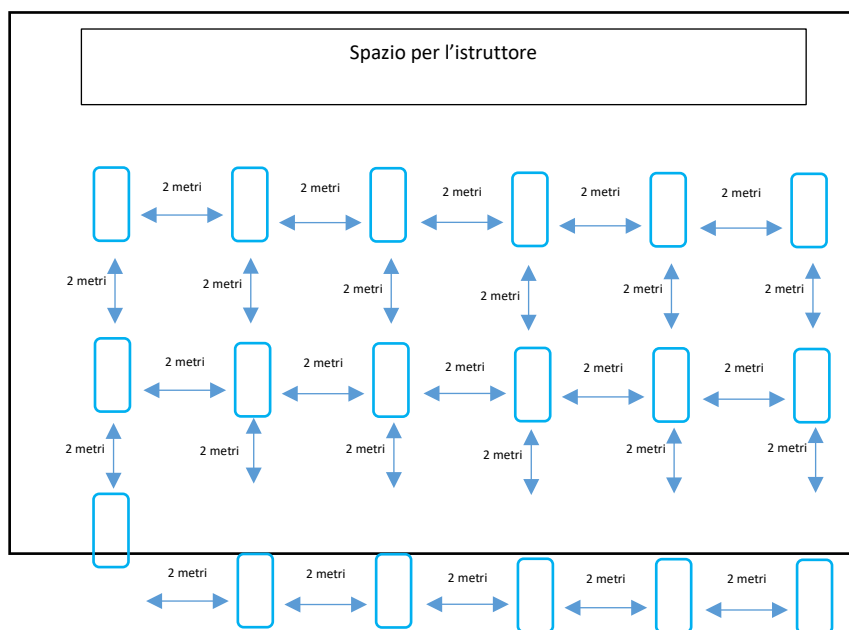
Spazio per l’istruttore

2 metri
2 metri
2 metri
2 metri
2 metri

2 metri
2 metri
2 metri
2 metri
2 metri
2 metri

2 metri
2 metri
2 metri
2 metri
2 metri

2 metri
2 metri
2 metri
2 metri
2 metri
2 metri

2 metri
2 metri
2 metri
2 metri
2 metri